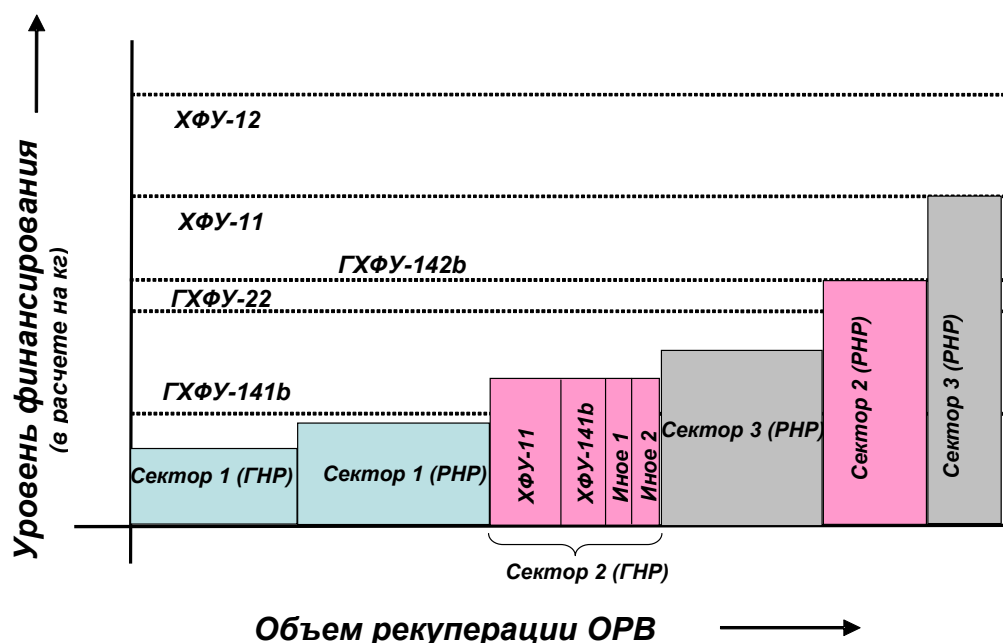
Уровень финансирования
(в расчете на кг)

ХФУ-12

ХФУ-11

ГХФУ-142b

ГХФУ-22

ГХФУ-141b

Сектор 1 (ГНР)

Сектор 1 (РНР)

ХФУ-11

ХФУ-141b

Иное 1

Иное 2

Сектор 3 (РНР)

Сектор 2 (РНР)

Сектор 3 (РНР)

Сектор 2 (ГНР)

Объем рекуперации ОРВ